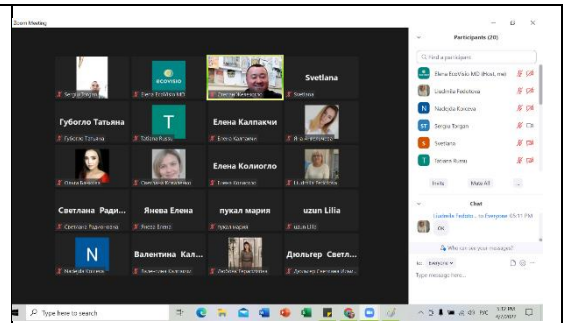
Zoom Meeting

Participants (20)

Find a participant

Elena EcoVisio MD (Host, me)

Liudmila Fedotova

Nadejda Koiceva

Sergiu Tipigan

Svetlana

Tatiana Rusu

Invite

Mute All

...

Chat

Liudmila Fedotova to Everyone 05:11 PM

ок

Who can see your messages?

To: Everyone

Type message here...

Sergiu Tipigan

ecovisio

Elena EcoVisio MD

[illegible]

Svetlana

Svetlana

Губогло Татьяна

Губогло Татьяна

T

Tatiana Rusu

Елена Калпакчи

Елена Калпакчи

Я и Ангелочек

Олеся Бажбеук

Светлана Волков

Елена Колиогло

Елена Колиогло

Liudmila Fedotova

Светлана Ради...

Светлана Радичева

Янева Елена

Янева Елена

пукал мария

пукал мария

uzun Lilia

uzun Lilia

N

Nadejda Koiceva

Валентина Кал...

Валентина Калпакчи

Людмила Терзи

Дюльгер Светл...

Дюльгер Светлана Иван...

Type here to search

5:12 PM

4/3/2021